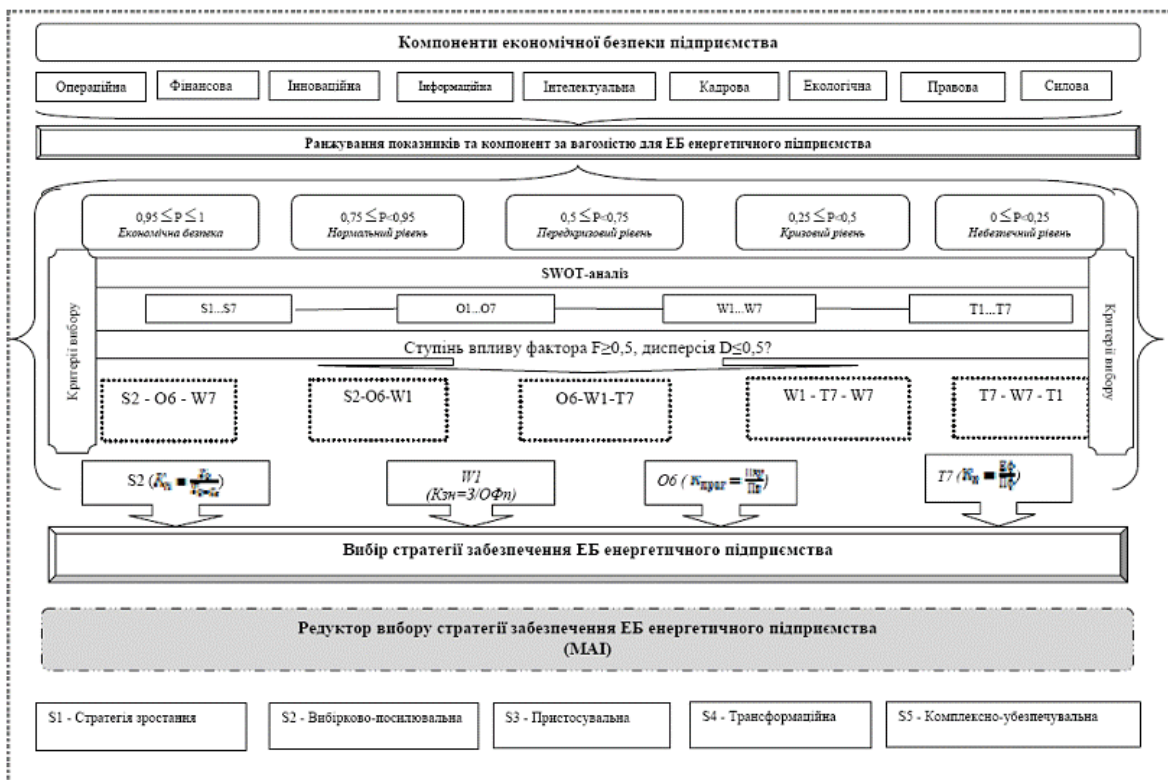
Компоненти економічної безпеки підприємства

Операційна
Фінансова
Інноваційна
Інформаційна
Інтелектуальна
Кадрова
Екологічна
Правова
Силова

Ранжування показників та компонент за вагомістю для ЕБ енергетичного підприємства

$0,95 \leq P \leq 1$
Економічна безпека

$0,75 \leq P < 0,95$
Нормальний рівень

$0,5 \leq P < 0,75$
Передкризовий рівень

$0,25 \leq P < 0,5$
Кризовий рівень

$0 \leq P < 0,25$
Небезпечний рівень

Критерії вибору

SWOT-аналіз

S1...S7
O1...O7
W1...W7
T1...T7

Критерії вибору

Ступінь впливу фактора F≥0,5, дисперсія D≤0,5?

S2 - O6 - W7
S2-O6-W1
O6-W1-T7
W1 - T7 - W7
T7 - W7 - T1

S2 ($K_{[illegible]} = \frac{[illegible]}{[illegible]}$)
W1 (Кзн=З/ОФп)
O6 ($K_{прог} = \frac{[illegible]}{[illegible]}$)
T7 ($K_{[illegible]} = \frac{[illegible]}{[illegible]}$)

Вибір стратегії забезпечення ЕБ енергетичного підприємства

Редуктор вибору стратегії забезпечення ЕБ енергетичного підприємства
(МАІ)

S1 - Стратегія зростання
S2 - Вибірково-посилювальна
S3 - Пристосувальна
S4 - Трансформаційна
S5 - Комплексно-убезпечувальна